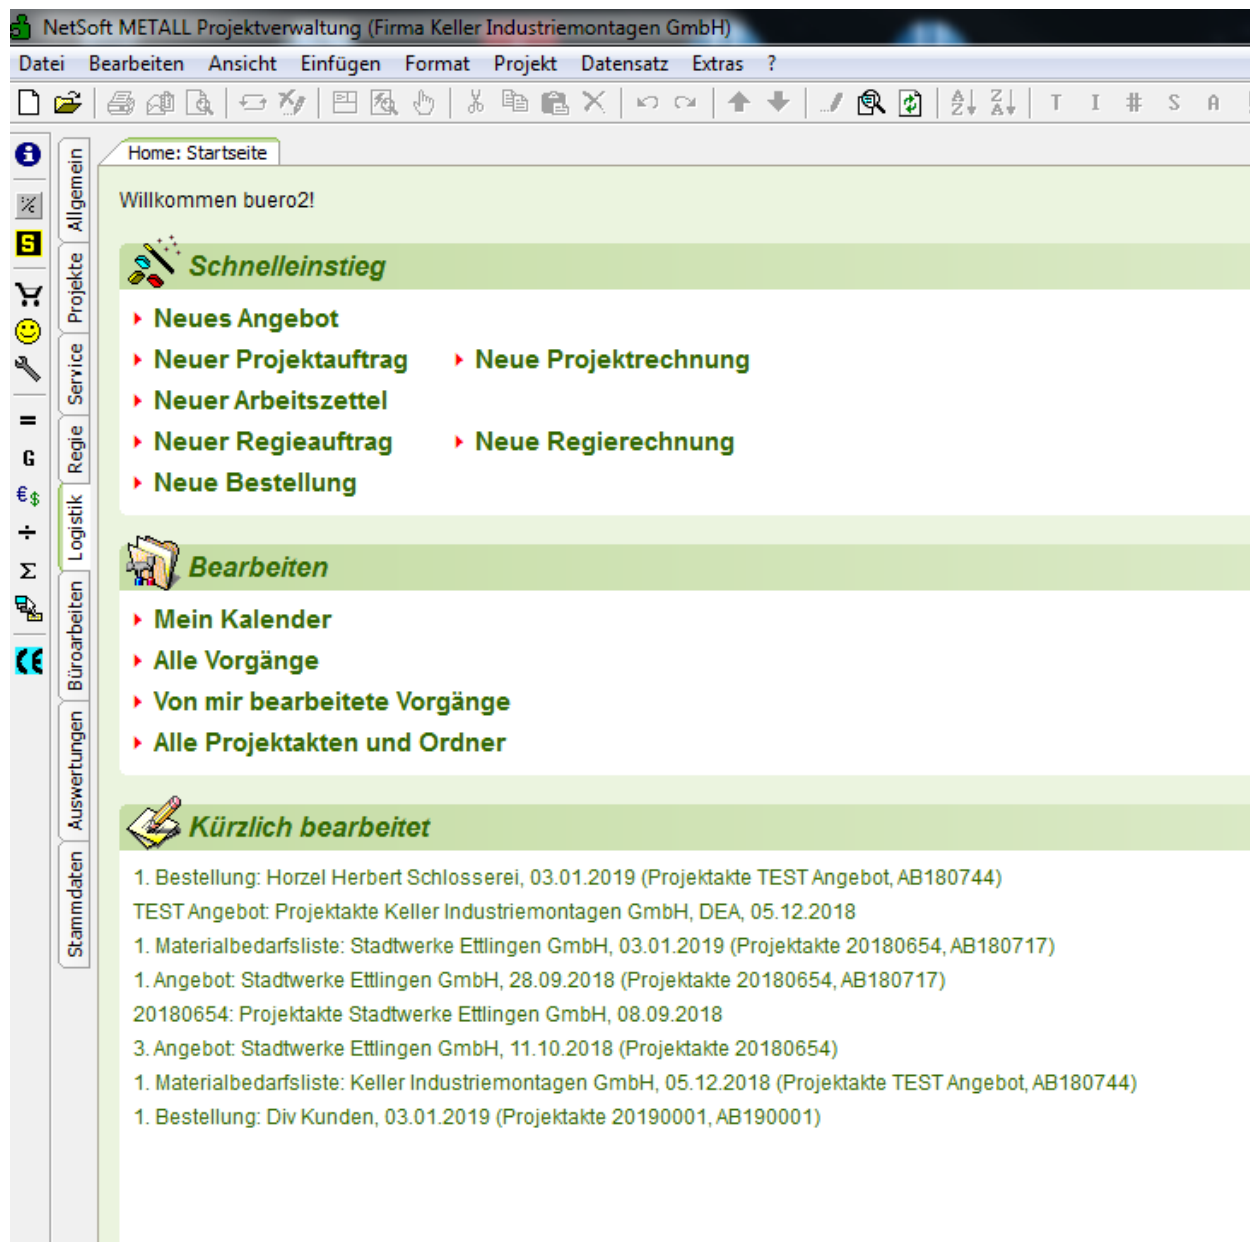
NetSoft METALL Projektverwaltung (Firma Keller Industriemontagen GmbH)

Datei Bearbeiten Ansicht Einfügen Format Projekt Datensatz Extras ?

T I # S A

Allgemein
Projekte
Service
Regie
Logistik
Büroarbeiten
Auswertungen
Stammdaten

Home: Startseite

Willkommen buero2!

Schnelleinstieg

Neues Angebot
Neuer Projektauftrag
Neue Projektrechnung
Neuer Arbeitszettel
Neuer Regieauftrag
Neue Regierechnung
Neue Bestellung

Bearbeiten

Mein Kalender
Alle Vorgänge
Von mir bearbeitete Vorgänge
Alle Projektakten und Ordner

Kürzlich bearbeitet

1. Bestellung: Horzel Herbert Schlosserei, 03.01.2019 (Projektakte TEST Angebot, AB180744)
TEST Angebot: Projektakte Keller Industriemontagen GmbH, DEA, 05.12.2018
1. Materialbedarfsliste: Stadtwerke Ettlingen GmbH, 03.01.2019 (Projektakte 20180654, AB180717)
1. Angebot: Stadtwerke Ettlingen GmbH, 28.09.2018 (Projektakte 20180654, AB180717)
20180654: Projektakte Stadtwerke Ettlingen GmbH, 08.09.2018
3. Angebot: Stadtwerke Ettlingen GmbH, 11.10.2018 (Projektakte 20180654)
1. Materialbedarfsliste: Keller Industriemontagen GmbH, 05.12.2018 (Projektakte TEST Angebot, AB180744)
1. Bestellung: Div Kunden, 03.01.2019 (Projektakte 20190001, AB190001)